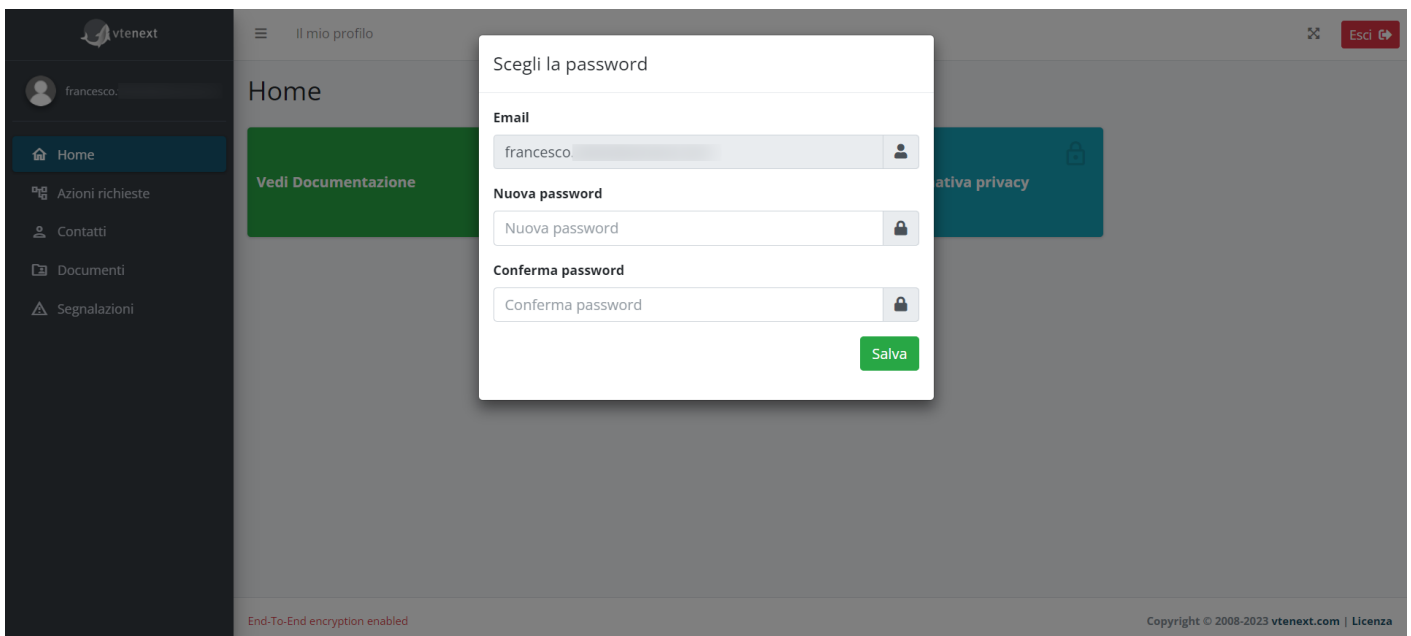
vtenext

francesco.

Home
Azioni richieste
Contatti
Documenti
Segnalazioni

Il mio profilo

Esci

Home

Vedi Documentazione

ativa privacy

Scegli la password

Email
francesco

Nuova password
Nuova password

Conferma password
Conferma password

Salva

End-To-End encryption enabled

Copyright © 2008-2023 vtenext.com | Licenza